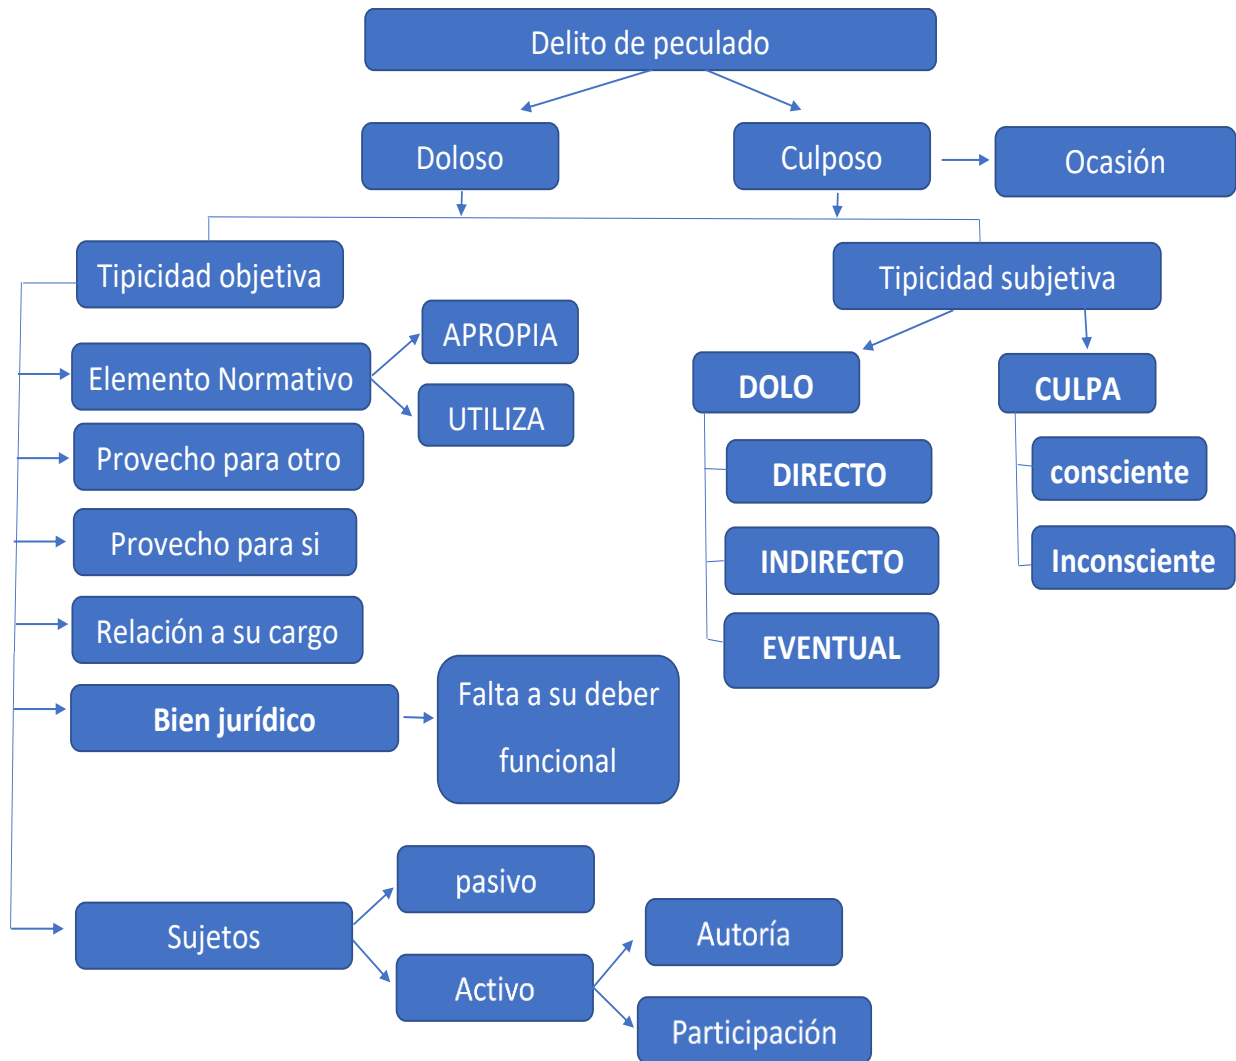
Delito de peculado

Doloso

Culposo

Ocasión

Tipicidad objetiva

Tipicidad subjetiva

Elemento Normativo

APROPIA

UTILIZA

Provecho para otro

Provecho para si

Relación a su cargo

Bien jurídico

Falta a su deber funcional

Sujetos

pasivo

Activo

Autoría

Participación

DOLO

DIRECTO

INDIRECTO

EVENTUAL

CULPA

consciente

Inconsciente